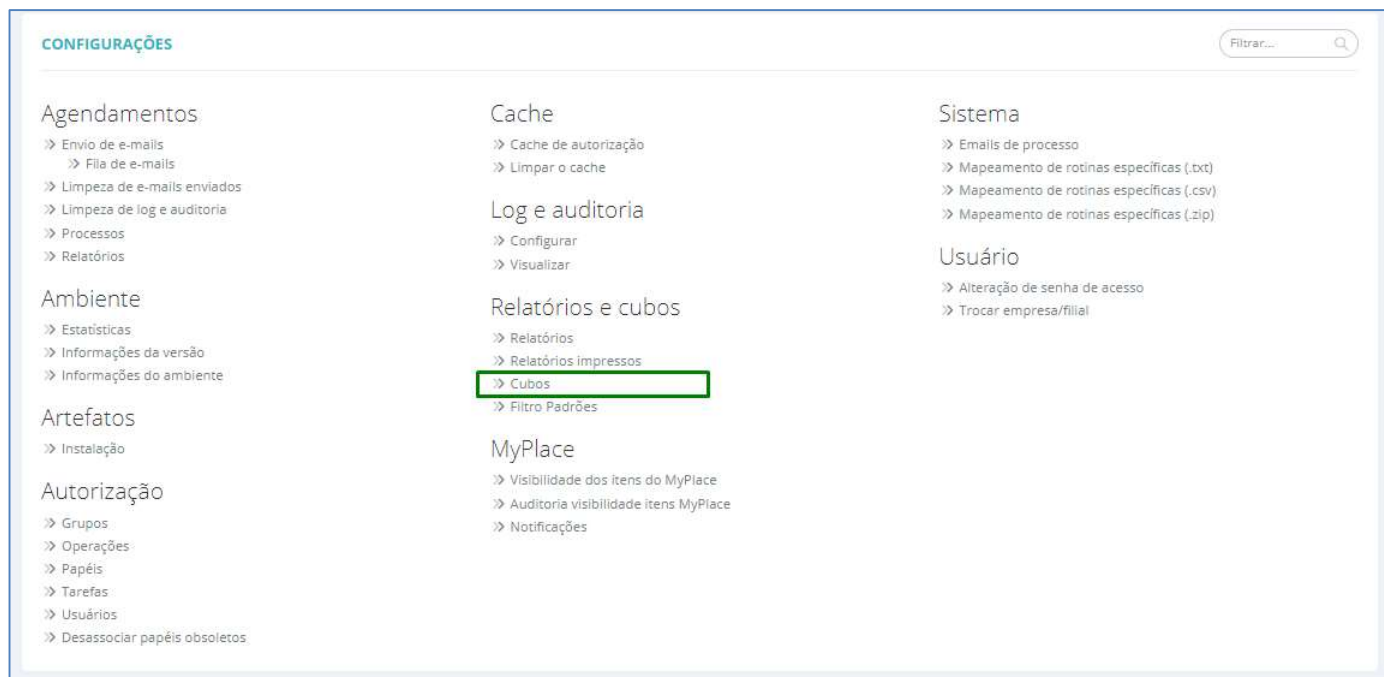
CONFIGURAÇÕES

Filtrar...

Agendamentos
» Envio de e-mails
» Fila de e-mails
» Limpeza de e-mails enviados
» Limpeza de log e auditoria
» Processos
» Relatórios

Ambiente
» Estatísticas
» Informações da versão
» Informações do ambiente

Artefatos
» Instalação

Autorização
» Grupos
» Operações
» Papéis
» Tarefas
» Usuários
» Desassociar papéis obsoletos

Cache
» Cache de autorização
» Limpar o cache

Log e auditoria
» Configurar
» Visualizar

Relatórios e cubos
» Relatórios
» Relatórios impressos
» Cubos
» Filtro Padrões

MyPlace
» Visibilidade dos itens do MyPlace
» Auditoria visibilidade itens MyPlace
» Notificações

Sistema
» Emails de processo
» Mapeamento de rotinas específicas (.txt)
» Mapeamento de rotinas específicas (.csv)
» Mapeamento de rotinas específicas (.zip)

Usuário
» Alteração de senha de acesso
» Trocar empresa/filial